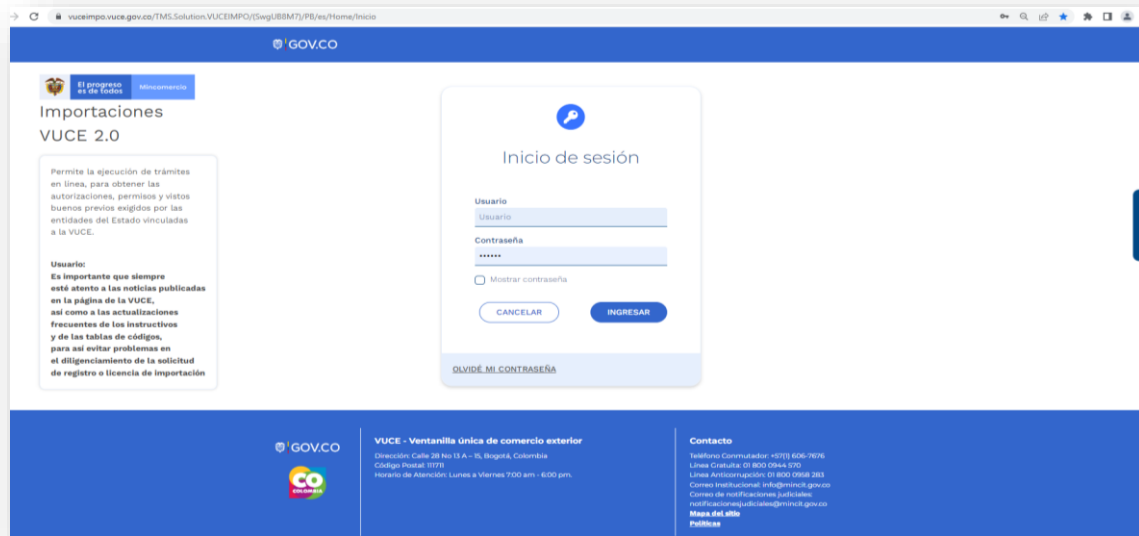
vuceimpo.vuce.gov.co/TMS.Solution.VUCEIMPO/(SwgUB8M7)/PB/es/Home/Inicio

GOV.CO

El progreso es de todos | Mincomercio

Importaciones VUCE 2.0

Permite la ejecución de trámites en línea, para obtener las autorizaciones, permisos y vistos buenos previos exigidos por las entidades del Estado vinculadas a la VUCE.

Usuario:
Es importante que siempre esté atento a las noticias publicadas en la página de la VUCE, así como a las actualizaciones frecuentes de los instructivos y de las tablas de códigos, para así evitar problemas en el diligenciamiento de la solicitud de registro o licencia de importación

Inicio de sesión

Usuario
Usuario

Contraseña
••••••

Mostrar contraseña

CANCELAR
INGRESAR

OLVIDÉ MI CONTRASEÑA

GOV.CO

CO COLOMBIA

VUCE - Ventanilla única de comercio exterior
Dirección: Calle 28 No 13 A – 15, Bogotá, Colombia
Código Postal: 111711
Horario de Atención: Lunes a Viernes 7:00 am - 6:00 pm.

Contacto
Teléfono Conmutador: +57(1) 606-7676
Línea Gratuita: 01 800 0944 570
Línea Anticorrupción: 01 800 0958 283
Correo Institucional: info@mincit.gov.co
Correo de notificaciones judiciales: notificacionesjudiciales@mincit.gov.co
Mapa del sitio
Políticas